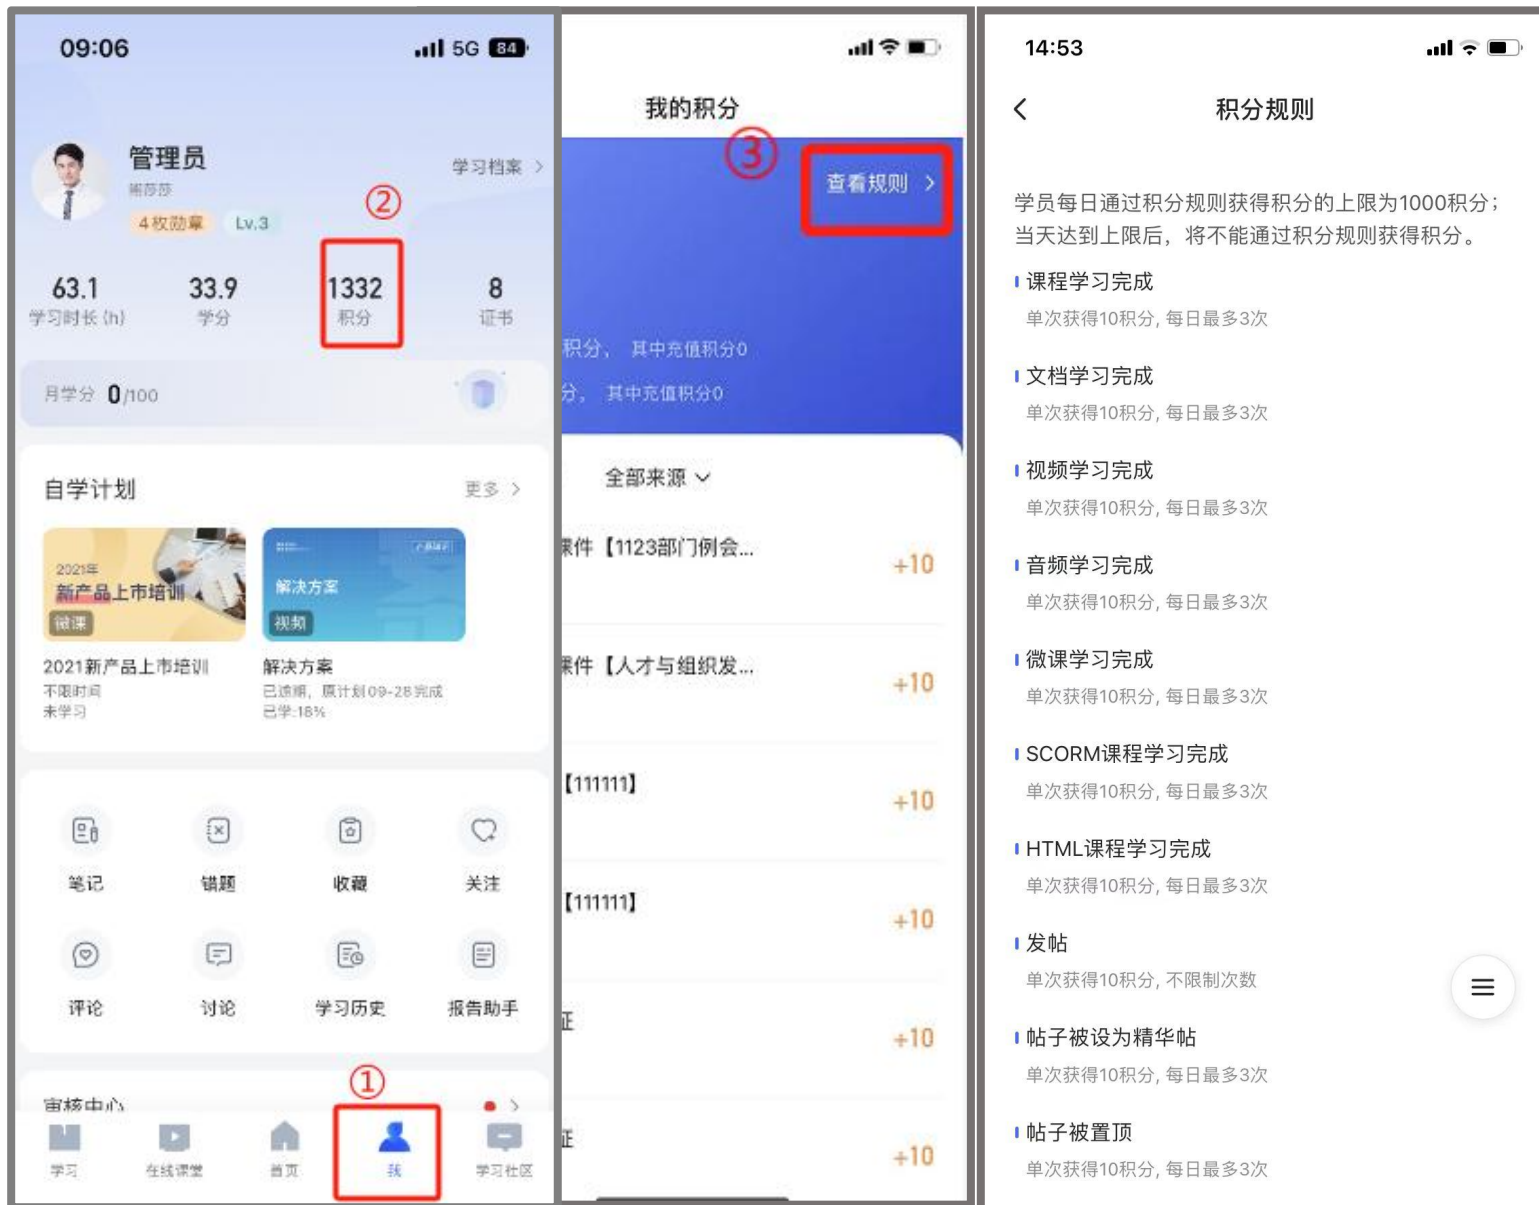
09:06 5G 84

管理员
蒋莎莎
4枚勋章 Lv.3
学习档案 >

②

63.1
学习时长(h)

33.9
学分

1332
积分

8
证书

月学分 0/100

自学计划
更多 >

2021年
新产品上市培训
微课

解决方案
视频

2021新产品上市培训
不限时间
未学习

解决方案
已逾期，预计划09-28完成
已学:18%

笔记
错题
收藏
关注
评论
讨论
学习历史
报告助手

审核中心

①

学习
在线课堂
首页
我
学习社区

我的积分

③

查看规则 >

积分， 其中充值积分0
分， 其中充值积分0

全部来源

课件【1123部门例会...
+10

课件【人才与组织发...
+10

【111111】
+10

【111111】
+10

证
+10

证
+10

14:53

积分规则

学员每日通过积分规则获得积分的上限为1000积分；当天达到上限后，将不能通过积分规则获得积分。

课程学习完成
单次获得10积分, 每日最多3次

文档学习完成
单次获得10积分, 每日最多3次

视频学习完成
单次获得10积分, 每日最多3次

音频学习完成
单次获得10积分, 每日最多3次

微课学习完成
单次获得10积分, 每日最多3次

SCORM课程学习完成
单次获得10积分, 每日最多3次

HTML课程学习完成
单次获得10积分, 每日最多3次

发帖
单次获得10积分, 不限制次数

帖子被设为精华帖
单次获得10积分, 每日最多3次

帖子被置顶
单次获得10积分, 每日最多3次